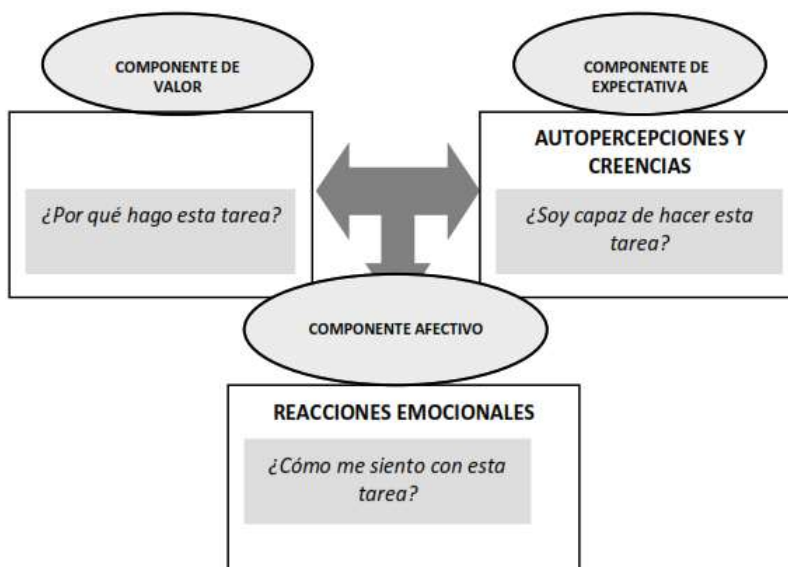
COMPONENTE DE VALOR

¿Por qué hago esta tarea?

COMPONENTE DE EXPECTATIVA

AUTOPERCEPCIONES Y CREENCIAS

¿Soy capaz de hacer esta tarea?

COMPONENTE AFECTIVO

REACCIONES EMOCIONALES

¿Cómo me siento con esta tarea?